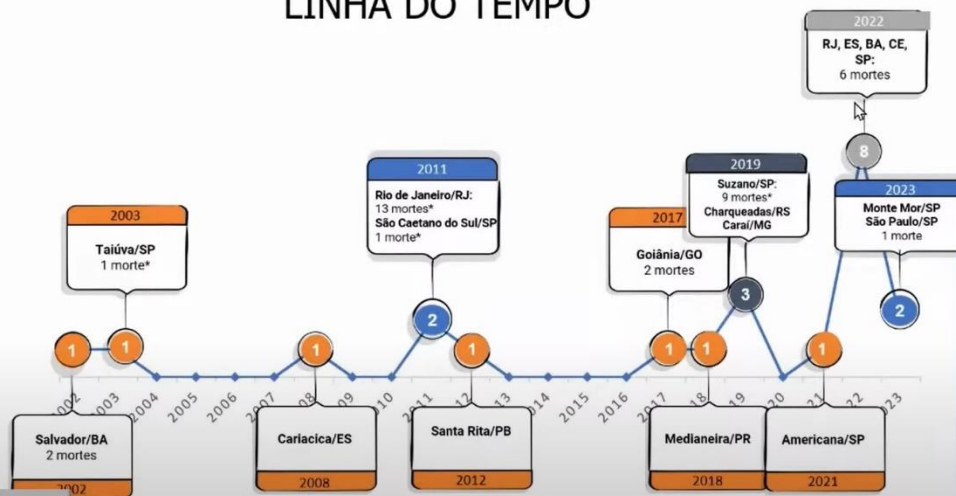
LINHA DO TEMPO

2003
Taiúva/SP
1 morte*

2011
Rio de Janeiro/RJ:
13 mortes*
São Caetano do Sul/SP
1 morte*

2017
Goiânia/GO
2 mortes

2019
Suzano/SP:
9 mortes*
Charqueadas/RS
Caraí/MG

2022
RJ, ES, BA, CE, SP:
6 mortes

2023
Monte Mor/SP
São Paulo/SP
1 morte

1 1 1 2 1 1 1 3 1 8 2

2002 2003 2004 2005 2006 2007 2008 2009 2010 2011 2012 2013 2014 2015 2016 2017 2018 2019 2020 2021 2022 2023

Salvador/BA
2 mortes
2002

Cariacica/ES
2008

Santa Rita/PB
2012

Medianeira/PR
2018

Americana/SP
2021